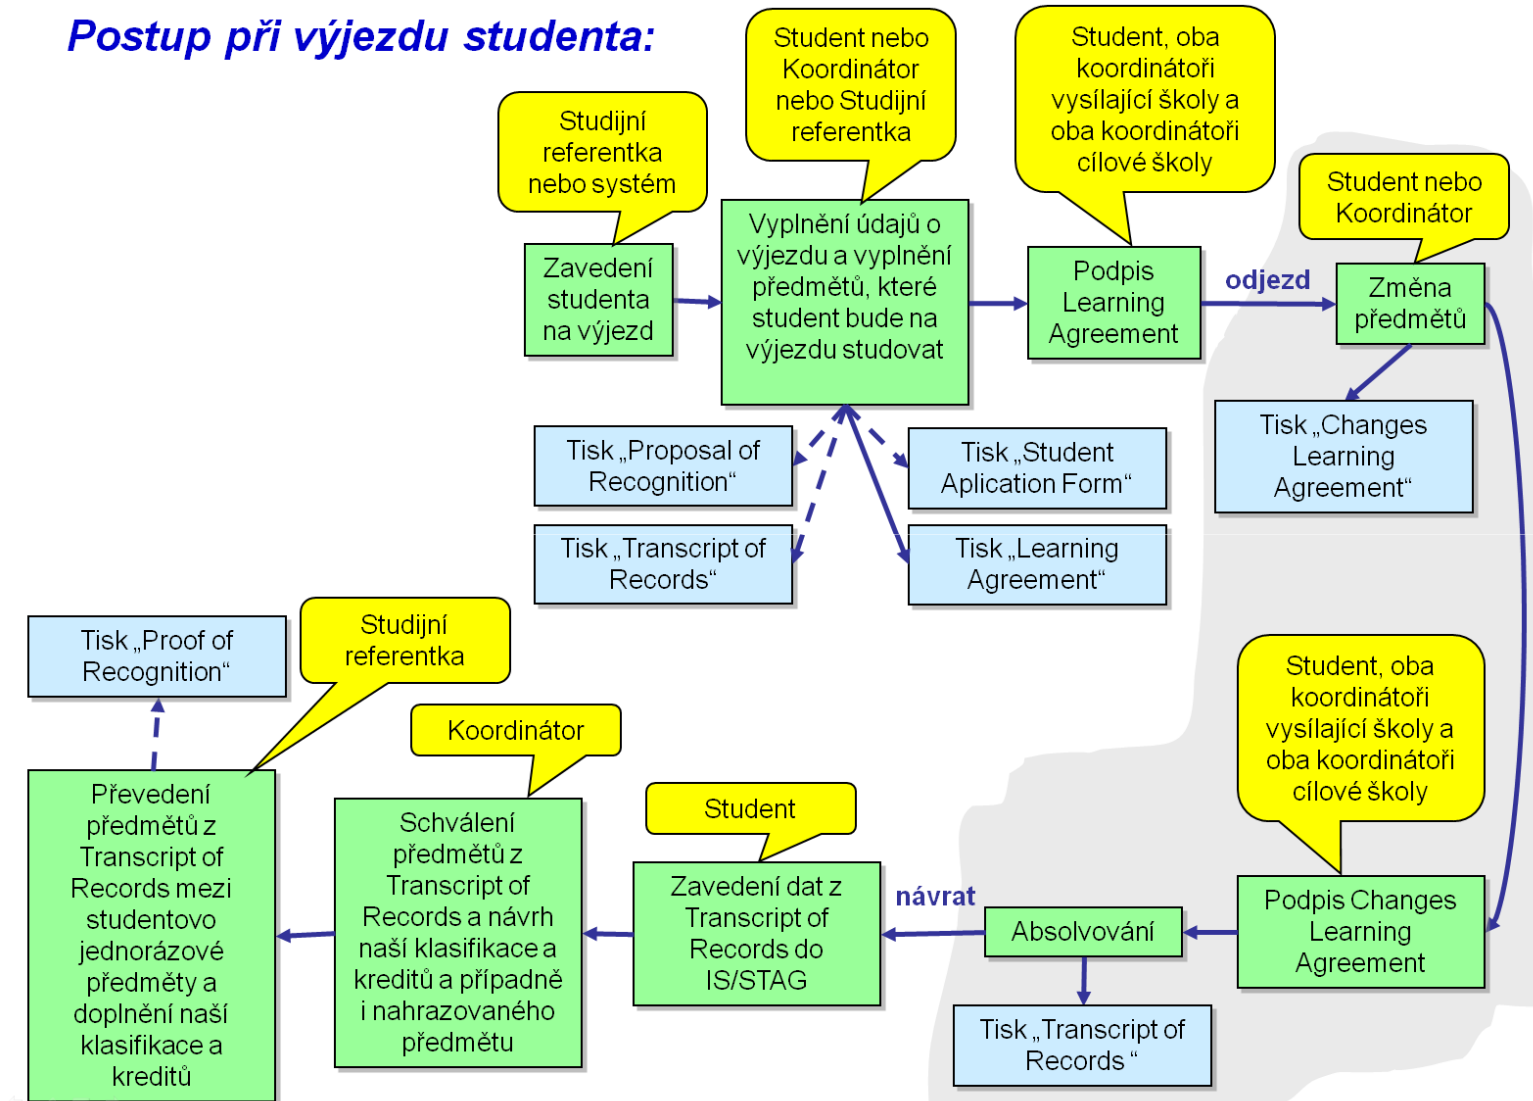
Postup při výjezdu studenta:

Studijní referentka nebo systém

Zavedení studenta na výjezd

Student nebo Koordinátor nebo Studijní referentka

Vyplnění údajů o výjezdu a vyplnění předmětů, které student bude na výjezdu studovat

Student, oba koordinátoři vysílající školy a oba koordinátoři cílové školy

Podpis Learning Agreement

odjezd

Student nebo Koordinátor

Změna předmětů

Tisk „Changes Learning Agreement“

Tisk „Proposal of Recognition“

Tisk „Student Aplication Form“

Tisk „Transcript of Records“

Tisk „Learning Agreement“

Tisk „Proof of Recognition“

Studijní referentka

Převedení předmětů z Transcript of Records mezi studentovo jednorázové předměty a doplnění naší klasifikace a kreditů

Koordinátor

Schválení předmětů z Transcript of Records a návrh naší klasifikace a kreditů a případně i nahrazovaného předmětu

Student

Zavedení dat z Transcript of Records do IS/STAG

návrat

Absolvování

Tisk „Transcript of Records “

Student, oba koordinátoři vysílající školy a oba koordinátoři cílové školy

Podpis Changes Learning Agreement